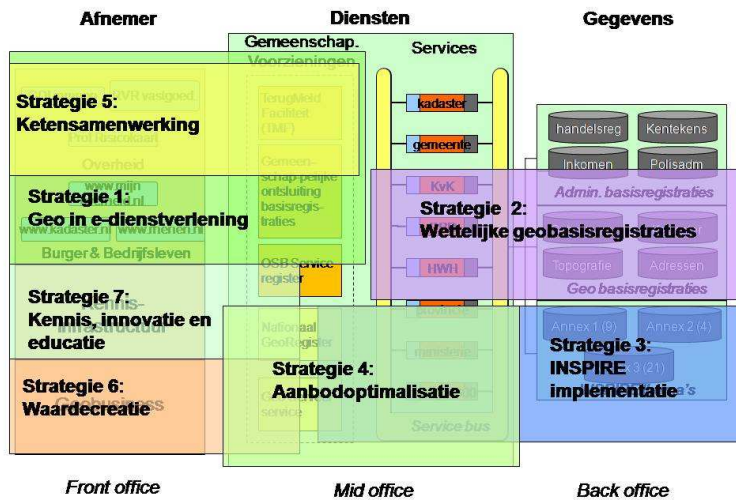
Afnemer

Diensten

Gegevens

Gemeenschap. Voorzieningen

Services

Strategie 5: Ketensamenwerking

RVR vastgoed

Overheid

TerugMeld Faciliteit (TMF)

kadaster

gemeente

handelsreg

Kentekens

Inkomen

Polisadm

Admin. basisregistraties

Strategie 1: Geo in e-dienstverlening

www.mijn
www.kadaster.nl

Burger & Bedrijfsleven

Gemeenschappelijke ontsluiting basisregistraties

KvK

Strategie 2: Wettelijke geobasisregistraties

OSB Service register

HWH

Topografie

Adressen

Geo basisregistraties

Strategie 7: Kennis, innovatie en educatie

Infrastructuur

Nationaal GeoRegister

provincie

Annex 1 (9)

Annex 2 (4)

Annex 3 (21)

Strategie 4: Aanbodoptimalisatie

ministerie

Strategie 3: INSPIRE implementatie

Strategie 6: Waardecreatie

Geobusiness

service

Service bus

Front office

Mid office

Back office